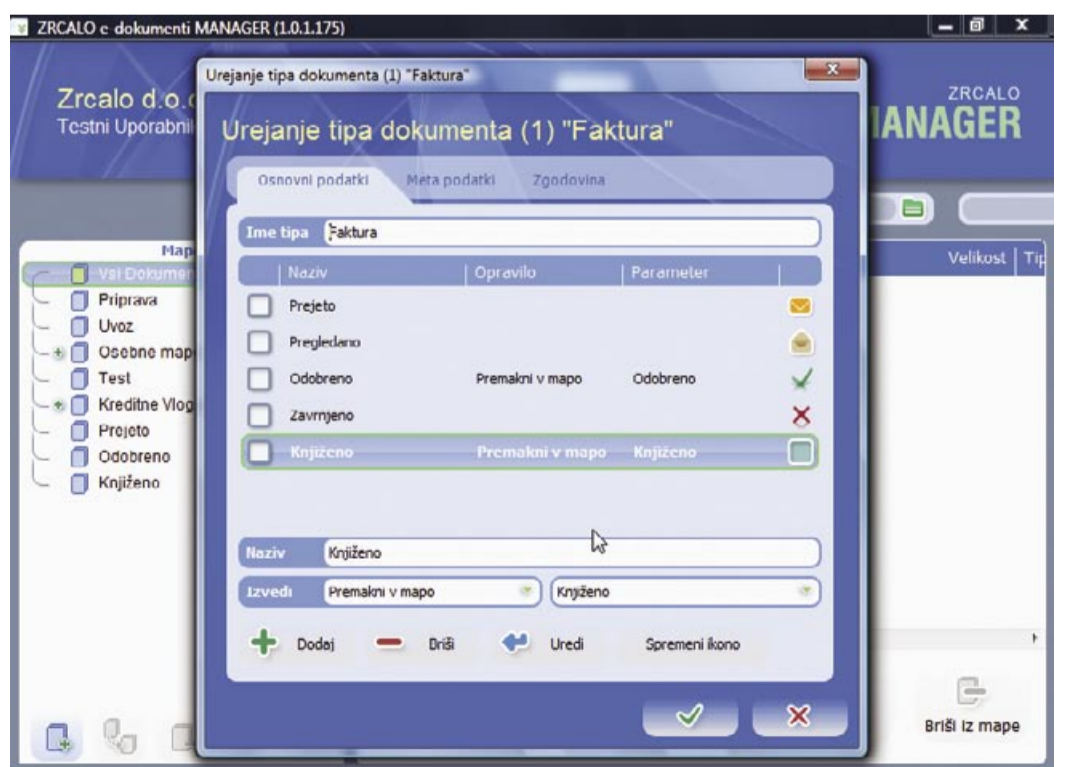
ZRCALO e dokumenti MANAGER (1.0.1.175)

Zrcalo d.o.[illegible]
Testni Uporabni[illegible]

ZRCALO
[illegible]IANAGER

Map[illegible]
Vsi Dokumen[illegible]
Priprava
Uvoz
Osebne map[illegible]
Test
Kreditne Vlog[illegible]
Prejeto
Odobreno
Knjiženo

Velikost | Ti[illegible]

Briši iz mape

Urejanje tipa dokumenta (1) "Faktura"

Urejanje tipa dokumenta (1) "Faktura"

Osnovni podatki | Meta podatki | Zgodovina

Ime tipa Faktura

| | Naziv | Opravilo | Parameter | |
|---|---|---|---|---|
| | Prejeto | | | |
| | Pregledano | | | |
| | Odobreno | Premakni v mapo | Odobreno | |
| | Zavrnjeno | | | |
| | Knjiženo | Premakni v mapo | Knjiženo | |

Naziv Knjiženo

Izvedi Premakni v mapo | Knjiženo

Dodaj Briši Uredi Spremeni ikono